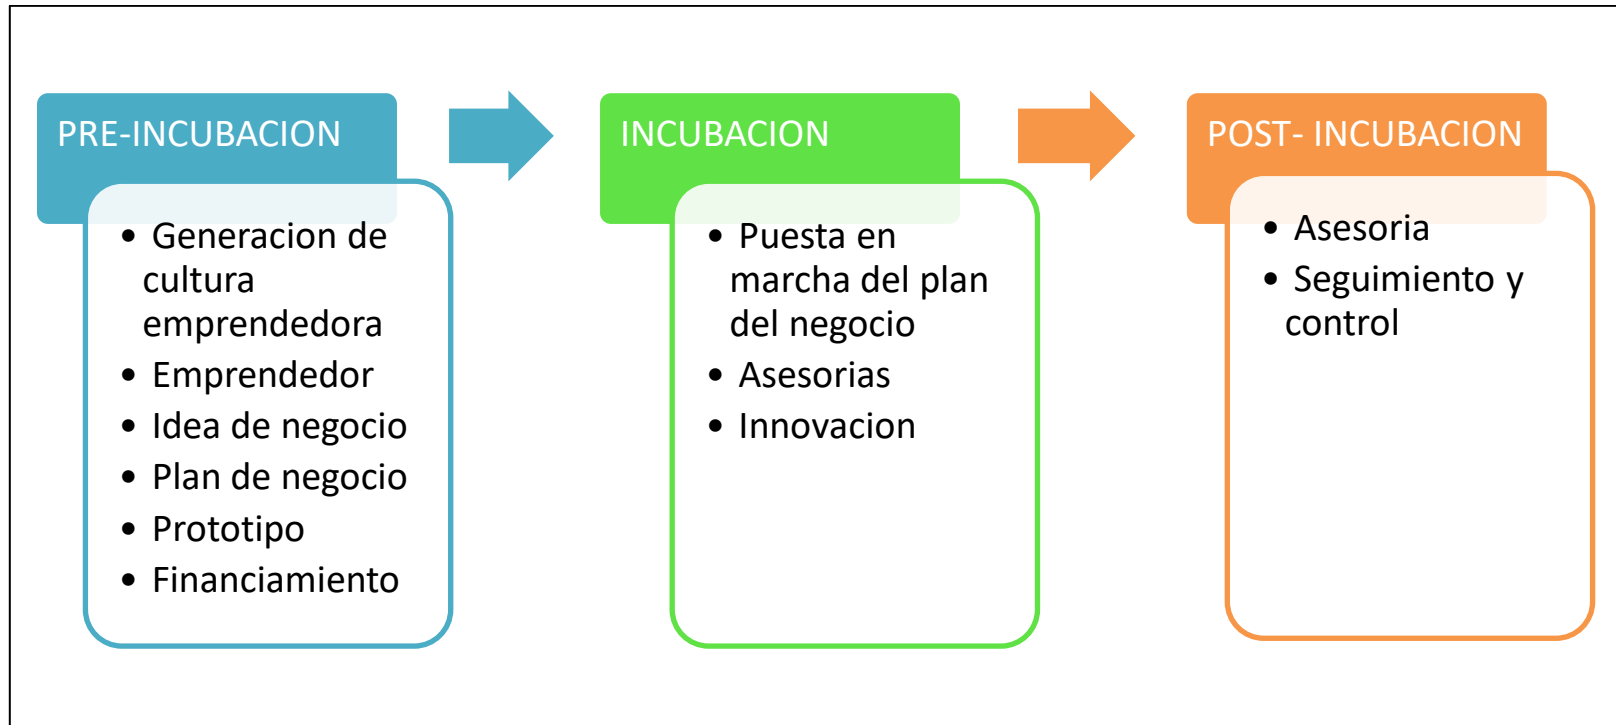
PRE-INCUBACION

- Generacion de cultura emprendedora
- Emprendedor
- Idea de negocio
- Plan de negocio
- Prototipo
- Financiamiento

INCUBACION

- Puesta en marcha del plan del negocio
- Asesorias
- Innovacion

POST- INCUBACION

- Asesoria
- Seguimiento y control